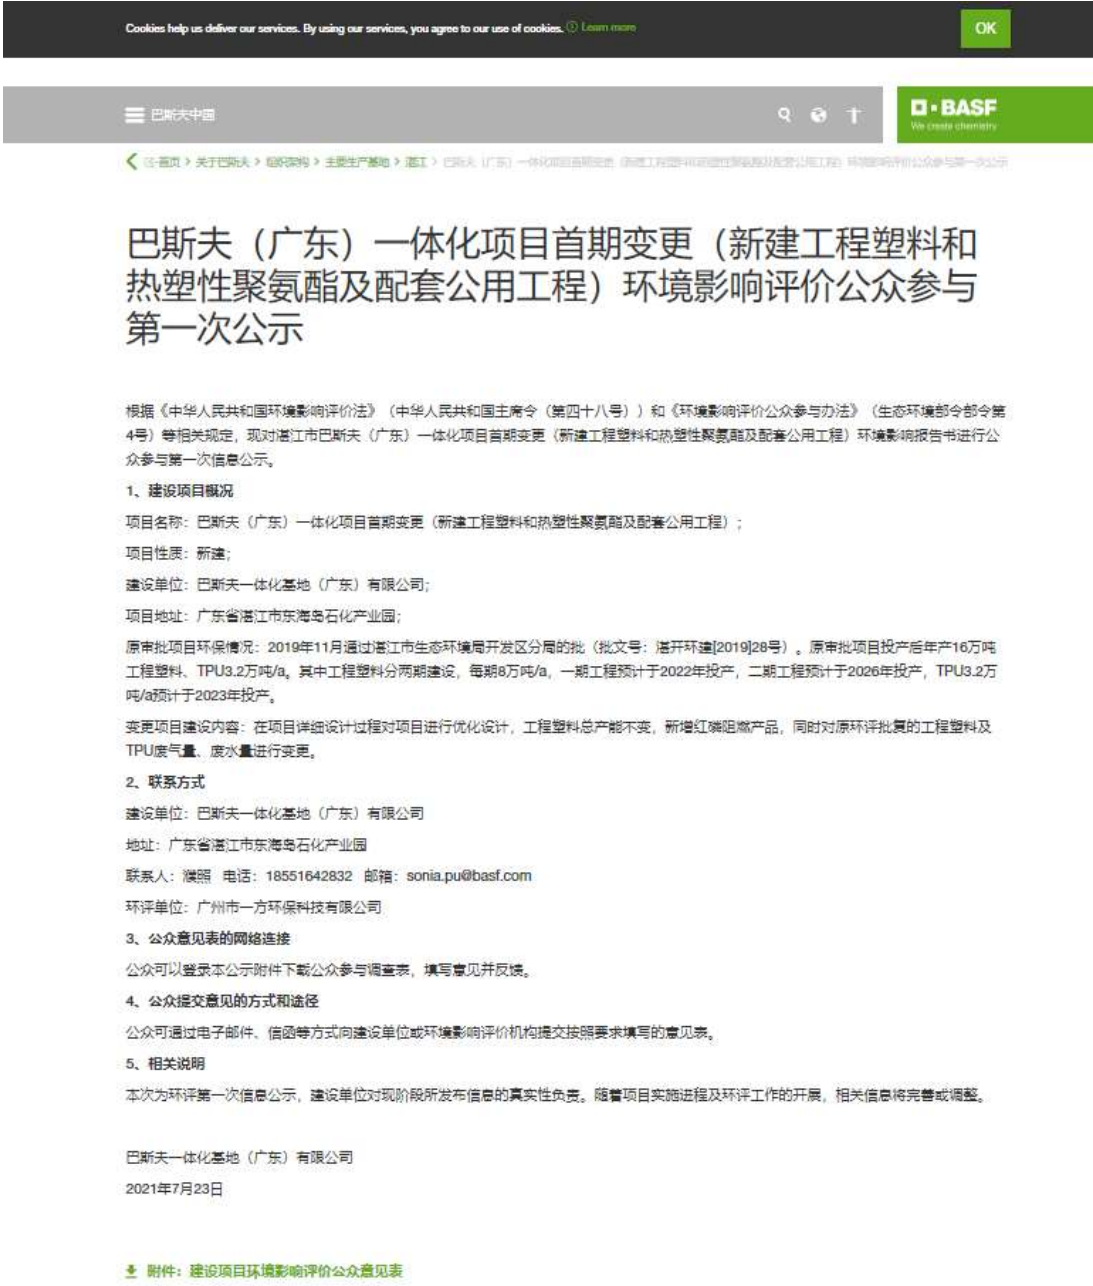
Cookies help us deliver our services. By using our services, you agree to our use of cookies. Learn more

OK

巴斯夫中国

BASF
We create chemistry

巴斯夫中国首页 > 关于巴斯夫 > 组织架构 > 主要生产基地 > 湛江 > 巴斯夫（广东）一体化项目首期变更（新建工程塑料和热塑性聚氨酯及配套公用工程）环境影响评价公众参与第一次公示

巴斯夫（广东）一体化项目首期变更（新建工程塑料和热塑性聚氨酯及配套公用工程）环境影响评价公众参与第一次公示

根据《中华人民共和国环境影响评价法》（中华人民共和国主席令（第四十八号））和《环境影响评价公众参与办法》（生态环境部令部令第4号）等相关规定，现对湛江市巴斯夫（广东）一体化项目首期变更（新建工程塑料和热塑性聚氨酯及配套公用工程）环境影响报告书进行公众参与第一次信息公示。

1、建设项目概况

项目名称：巴斯夫（广东）一体化项目首期变更（新建工程塑料和热塑性聚氨酯及配套公用工程）；

项目性质：新建；

建设单位：巴斯夫一体化基地（广东）有限公司；

项目地址：广东省湛江市东海岛石化产业园；

原审批项目环保情况：2019年11月通过湛江市生态环境局开发区分局的批（批文号：湛开环建[2019]28号）。原审批项目投产后年产16万吨工程塑料、TPU3.2万吨/a。其中工程塑料分两期建设，每期8万吨/a，一期工程预计于2022年投产，二期工程预计于2026年投产，TPU3.2万吨/a预计于2023年投产。

变更项目建设内容：在项目详细设计过程对项目进行优化设计，工程塑料总产能不变，新增红磷阻燃产品，同时对原环评批复的工程塑料及TPU废气量、废水量进行变更。

2、联系方式

建设单位：巴斯夫一体化基地（广东）有限公司

地址：广东省湛江市东海岛石化产业园

联系人：濮照 电话：18551642832 邮箱：sonia.pu@basf.com

环评单位：广州市一方环保科技有限公司

3、公众意见表的网络连接

公众可以登录本公示附件下载公众参与调查表，填写意见并反馈。

4、公众提交意见的方式和途径

公众可通过电子邮件、信函等方式向建设单位或环境影响评价机构提交按照要求填写的意见表。

5、相关说明

本次为环评第一次信息公示，建设单位对现阶段所发布信息的真实性负责。随着项目实施进程及环评工作的开展，相关信息将完善或调整。

巴斯夫一体化基地（广东）有限公司

2021年7月23日

附件：建设项目环境影响评价公众意见表